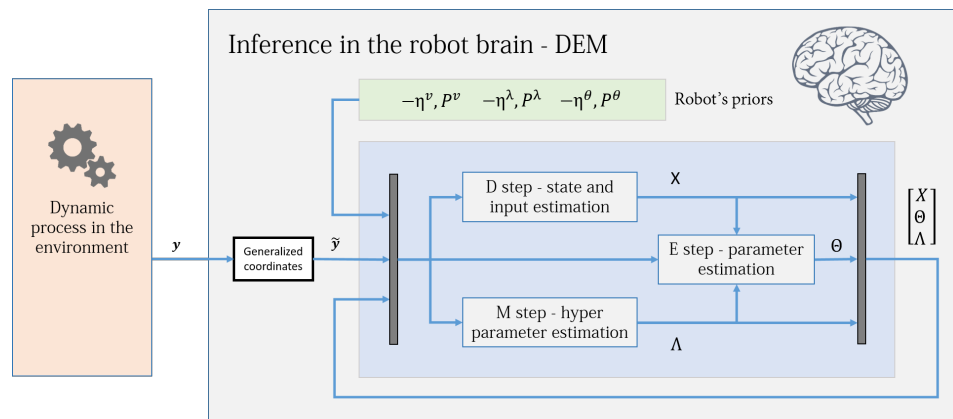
Dynamic process in the environment

$\boldsymbol{y}$

Generalized coordinates

$\tilde{\boldsymbol{y}}$

Inference in the robot brain - DEM

$-\eta^{v}, P^{v}$ $-\eta^{\lambda}, P^{\lambda}$ $-\eta^{\theta}, P^{\theta}$ Robot's priors

D step - state and input estimation

X

E step - parameter estimation

Θ

M step - hyper parameter estimation

Λ

$\begin{bmatrix} X \\ \Theta \\ \Lambda \end{bmatrix}$